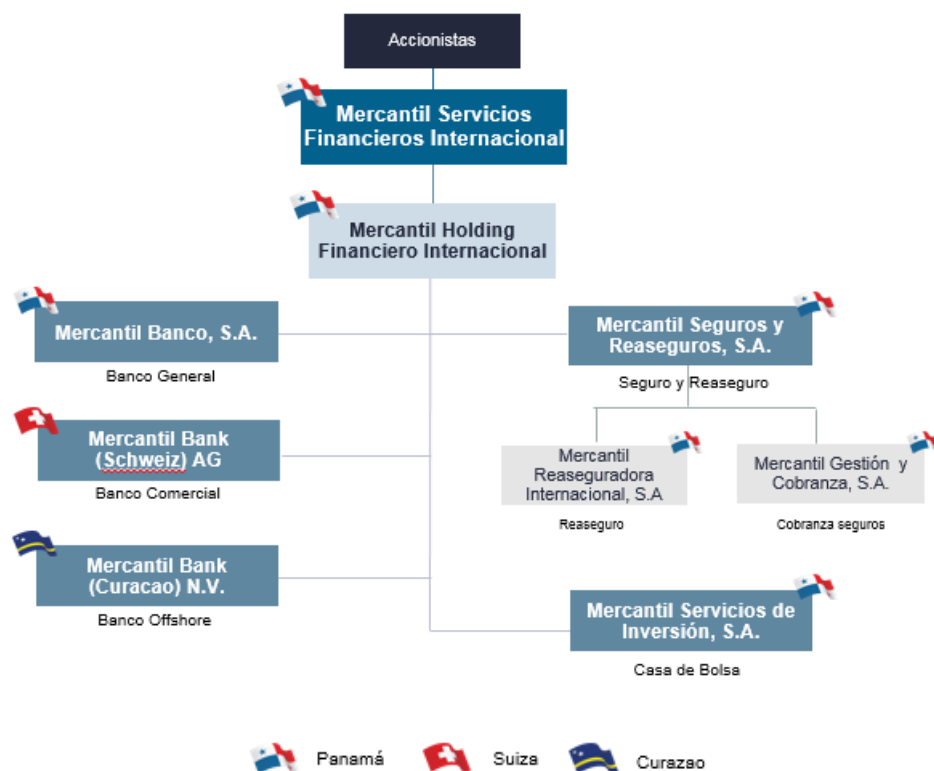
Accionistas

Mercantil Servicios Financieros Internacional

Mercantil Holding Financiero Internacional

Mercantil Banco, S.A.

Banco General

Mercantil Bank (Schweiz) AG

Banco Comercial

Mercantil Bank (Curacao) N.V.

Banco Offshore

Mercantil Seguros y Reaseguros, S.A.

Seguro y Reaseguro

Mercantil Reaseguradora Internacional, S.A

Reaseguro

Mercantil Gestión y Cobranza, S.A.

Cobranza seguros

Mercantil Servicios de Inversión, S.A.

Casa de Bolsa

Panamá Suiza Curazao